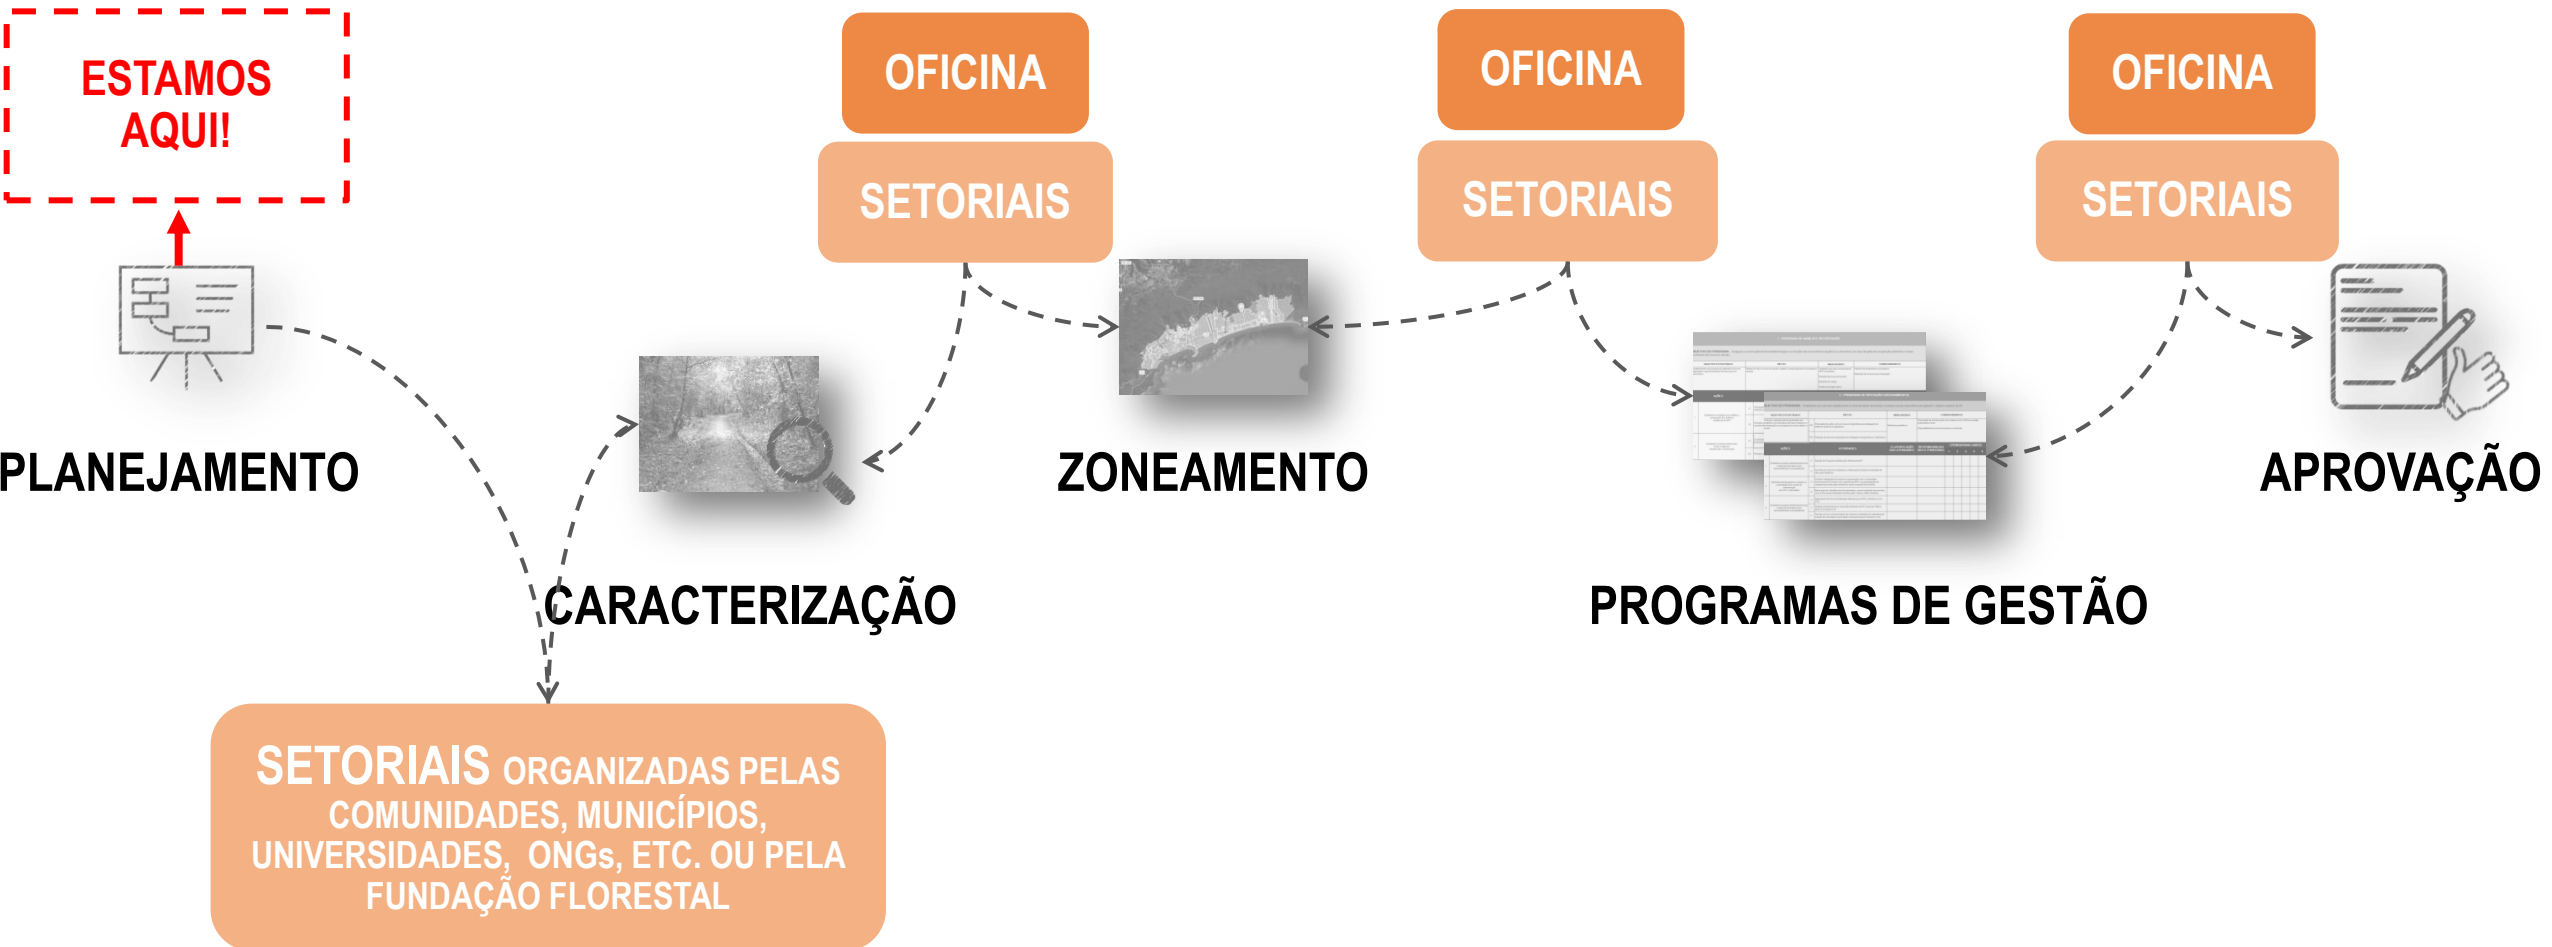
ESTAMOS AQUI!

OFICINA

SETORIAIS

OFICINA

SETORIAIS

OFICINA

SETORIAIS

PLANEJAMENTO

ZONEAMENTO

APROVAÇÃO

CARACTERIZAÇÃO

PROGRAMAS DE GESTÃO

SETORIAIS ORGANIZADAS PELAS COMUNIDADES, MUNICÍPIOS, UNIVERSIDADES, ONGs, ETC. OU PELA FUNDAÇÃO FLORESTAL